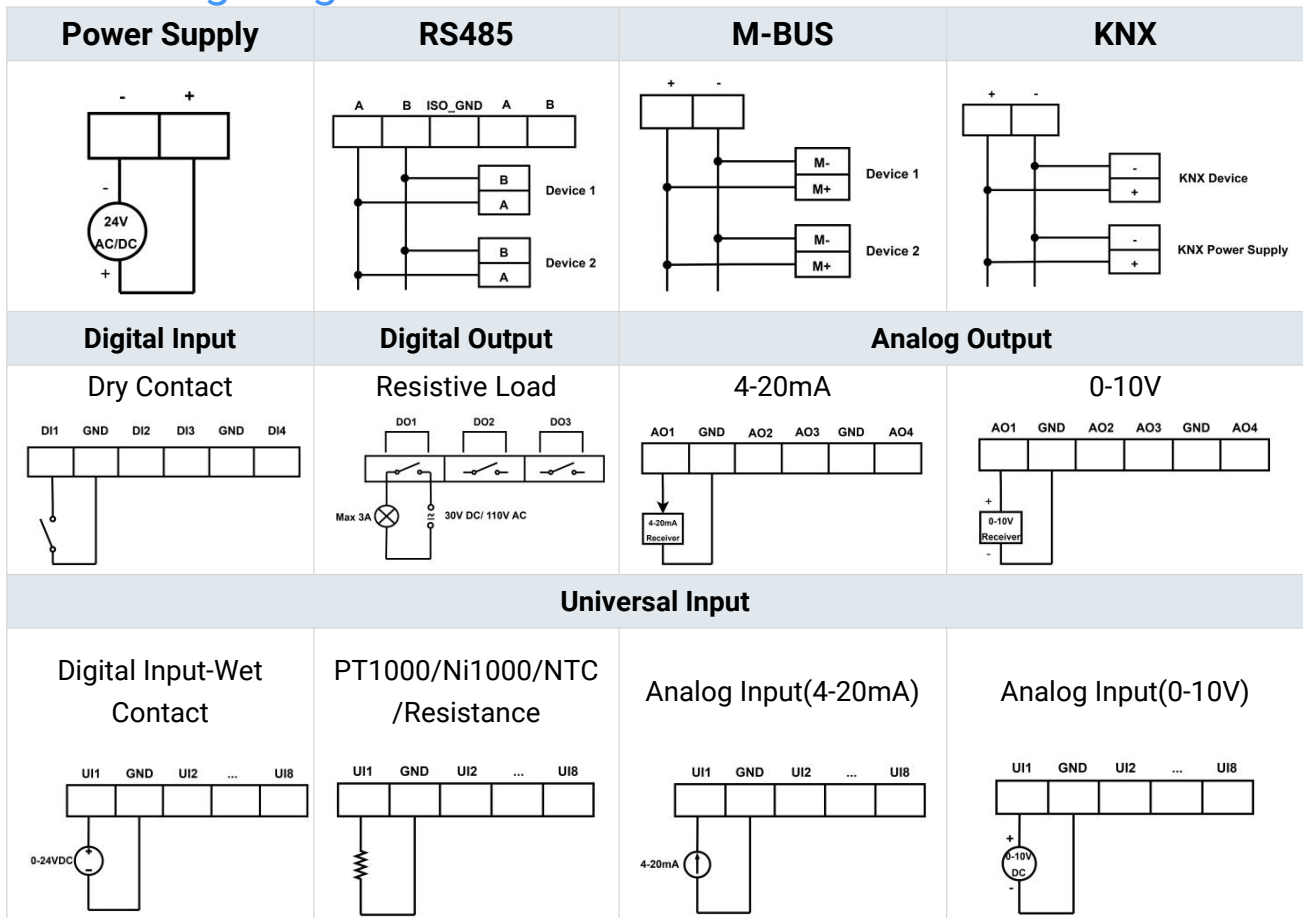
| Power Supply | RS485 | M-BUS | KNX |
|---|---|---|---|
| - + - 24V AC/DC + | A B ISO_GND A B B Device 1 A B Device 2 A | + - M- Device 1 M+ M- Device 2 M+ | + - - KNX Device + - KNX Power Supply + |
| **Digital Input** | **Digital Output** | **Analog Output** | |
| Dry Contact | Resistive Load | 4-20mA | 0-10V |
| DI1 GND DI2 DI3 GND DI4 | DO1 DO2 DO3 Max 3A 30V DC/ 110V AC | AO1 GND AO2 AO3 GND AO4 4-20mA Receiver | AO1 GND AO2 AO3 GND AO4 + 0-10V Receiver - |
| **Universal Input** | | | |
| Digital Input-Wet Contact | PT1000/Ni1000/NTC /Resistance | Analog Input(4-20mA) | Analog Input(0-10V) |
| UI1 GND UI2 ... UI8 0-24VDC | UI1 GND UI2 ... UI8 | UI1 GND UI2 ... UI8 4-20mA | UI1 GND UI2 ... UI8 + 0-10V DC - |